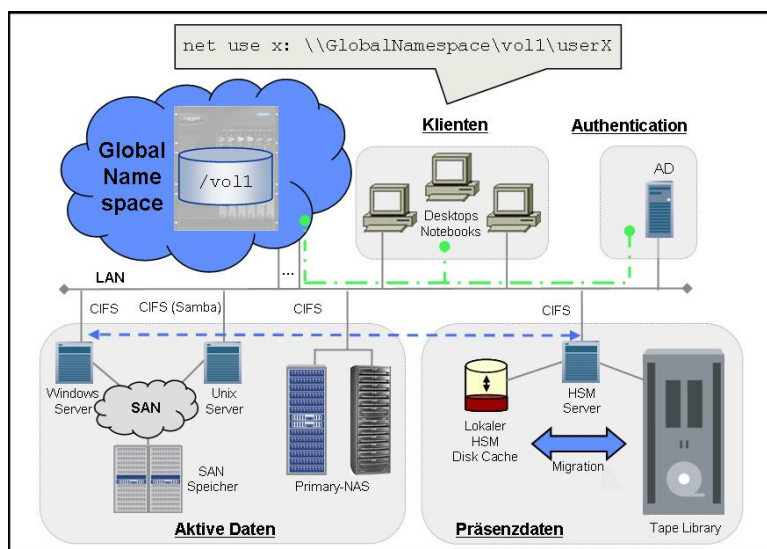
net use x: \\GlobalNamespace\vol1\userX

Global Name space

/vol1

Klienten

Authentication

Desktops Notebooks

AD

LAN

...

CIFS

CIFS (Samba)

CIFS

CIFS

Windows Server

SAN

Unix Server

SAN Speicher

Primary-NAS

Aktive Daten

Lokaler HSM Disk Cache

HSM Server

Migration

Präsenzdaten

Tape Library